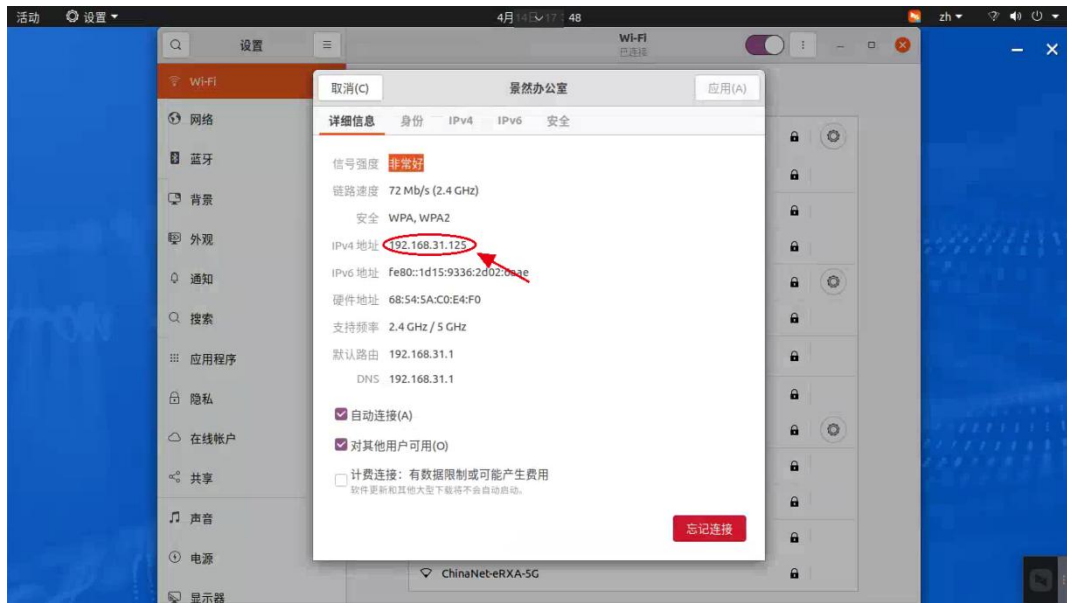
活动 设置 ▾

4月14日 17:48

zh ▾

设置

Wi-Fi
已连接

Wi-Fi

网络

蓝牙

背景

外观

通知

搜索

应用程序

隐私

在线帐户

共享

声音

电源

显示器

取消(C)

景然办公室

应用(A)

详细信息 身份 IPv4 IPv6 安全

信号强度 非常好

链路速度 72 Mb/s (2.4 GHz)

安全 WPA, WPA2

IPv4 地址 192.168.31.125

IPv6 地址 fe80::1d15:9336:2d02:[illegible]ae

硬件地址 68:54:5A:C0:E4:F0

支持频率 2.4 GHz / 5 GHz

默认路由 192.168.31.1

DNS 192.168.31.1

自动连接(A)

对其他用户可用(O)

计费连接：有数据限制或可能产生费用
软件更新和其他大型下载将不会自动启动。

忘记连接

ChinaNet-eRXA-5G